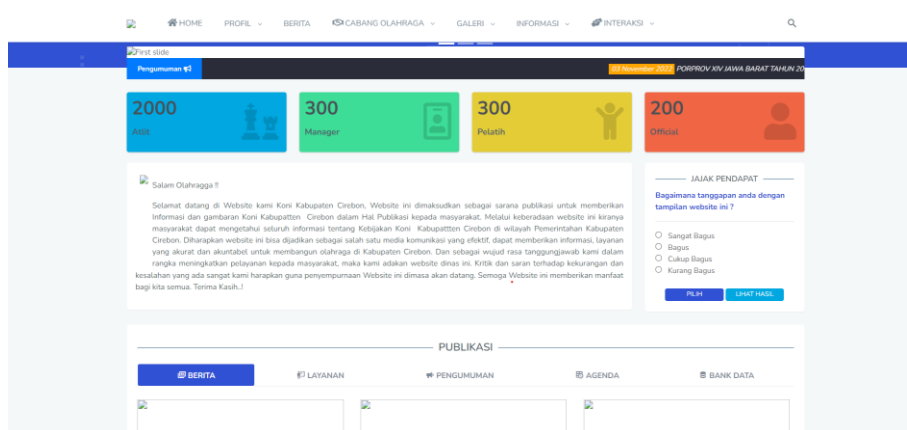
HOME PROFIL BERITA CABANG OLAHRAGA GALERI INFORMASI INTERAKSI

First slide

Pengumuman

03 November 2022 PORPROV XIV JAWA BARAT TAHUN 20

2000
Atlit

300
Manager

300
Pelatih

200
Official

Salam Olahragga !!

Selamat datang di Website kami Koni Kabupaten Cirebon. Website ini dimaksudkan sebagai sarana publikasi untuk memberikan Informasi dan gambaran Koni Kabupatten Cirebon dalam Hal Publikasi kepada masyarakat. Melalui keberadaan website ini kiranya masyarakat dapat mengetahui seluruh informasi tentang Kebijakan Koni Kabupattten Cirebon di wilayah Pemerintahan Kabupaten Cirebon. Diharapkan website ini bisa dijadikan sebagai salah satu media komunikasi yang efektif, dapat memberikan informasi, layanan yang akurat dan akuntabel untuk membangun olahraga di Kabupaten Cirebon. Dan sebagai wujud rasa tanggungjawab kami dalam rangka meningkatkan pelayanan kepada masyarakat, maka kami adakan website dinas ini. Kritik dan saran terhadap kekurangan dan kesalahan yang ada sangat kami harapkan guna penyempurnaan Website ini dimasa akan datang. Semoga Website ini memberikan manfaat bagi kita semua. Terima Kasih..!

JAJAK PENDAPAT

Bagaimana tanggapan anda dengan tampilan website ini ?

Sangat Bagus
Bagus
Cukup Bagus
Kurang Bagus

PILIH LIHAT HASIL

PUBLIKASI

BERITA LAYANAN PENGUMUMAN AGENDA BANK DATA